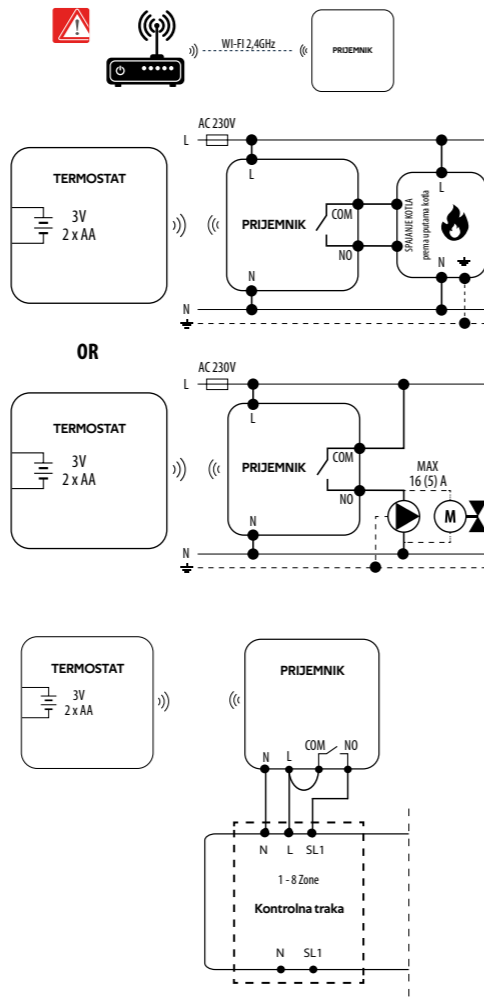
WI-FI 2,4GHz

PRIJEMNIK

AC 230V

L

TERMOSTAT

3V
2 x AA

L

PRIJEMNIK

COM

NO

N

N

SPAJANJE KOTLA
prema uputama kotla

L

N

OR

AC 230V

L

TERMOSTAT

3V
2 x AA

L

PRIJEMNIK

COM

NO

N

MAX
16 (5) A

M

N

TERMOSTAT

3V
2 x AA

PRIJEMNIK

N L COM NO

N L SL1

1 - 8 Zone

Kontrolna traka

N SL1